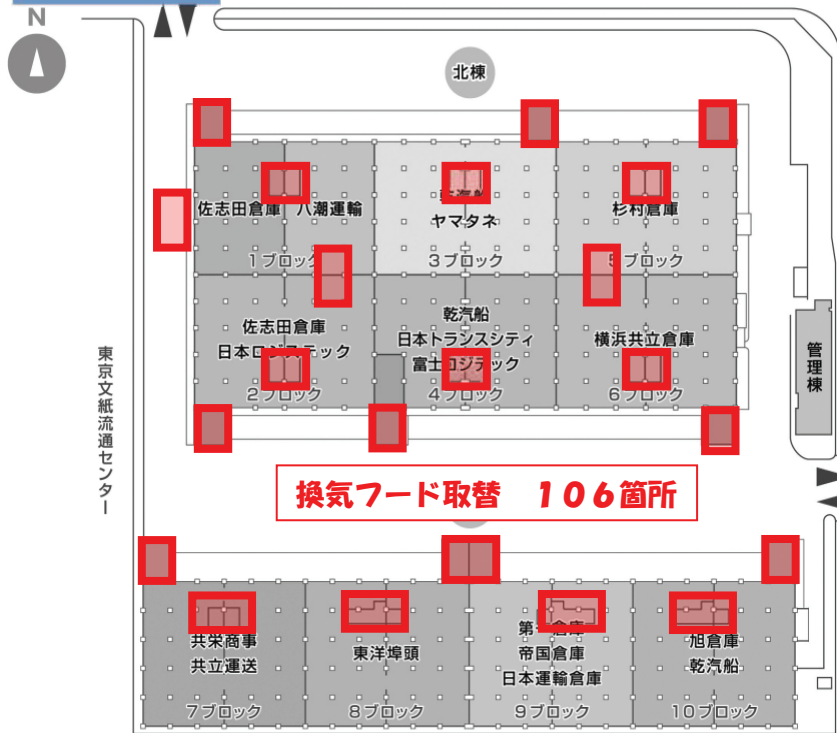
N

北棟

佐志田倉庫　八潮運輸
1ブロック

ヤマタネ
3ブロック

杉村倉庫
5ブロック

佐志田倉庫
日本ロジステック
2ブロック

乾汽船
日本トランスシティ
富士ロジテック
4ブロック

横浜共立倉庫
6ブロック

管理棟

東京文紙流通センター

換気フード取替　106箇所

共栄商事
共立運送
7ブロック

東洋埠頭
8ブロック

第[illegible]倉庫
帝国倉庫
日本運輸倉庫
9ブロック

旭倉庫
乾汽船
10ブロック